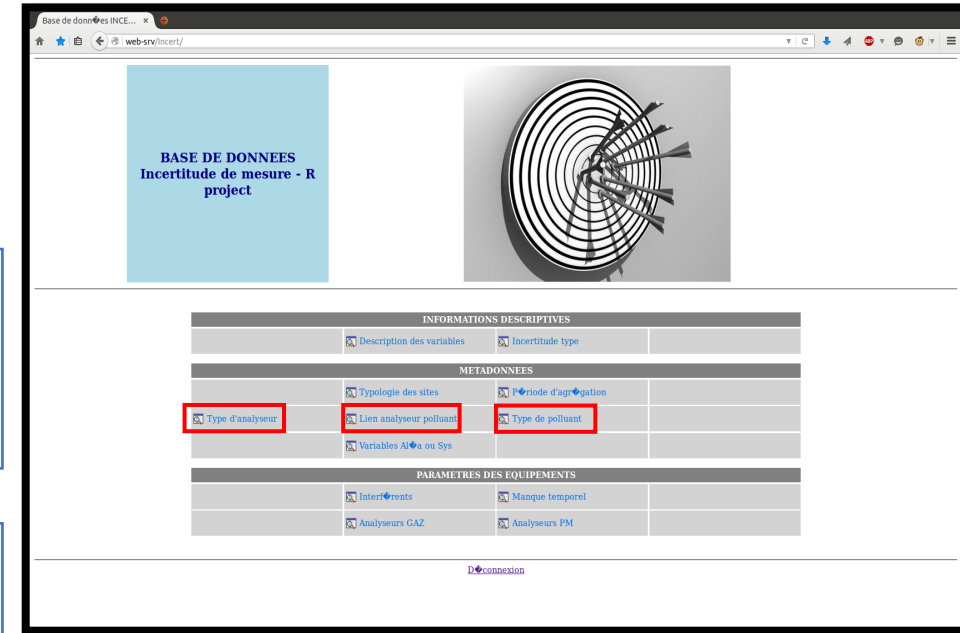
Base de donn�es INCE... ×

web-srv/incert/

BASE DE DONNEES
Incertitude de mesure - R project

| INFORMATIONS DESCRIPTIVES | | | |
|---|---|---|---|
| | Description des variables | Incertitude type | |

| METADONNEES | | | |
|---|---|---|---|
| | Typologie des sites | P�riode d'agr�gation | |
| Type d'analyseur | Lien analyseur polluant | Type de polluant | |
| | Variables Al�a ou Sys | | |

| PARAMETRES DES EQUIPEMENTS | | | |
|---|---|---|---|
| | Interf�rents | Manque temporel | |
| | Analyseurs GAZ | Analyseurs PM | |

D�connexion